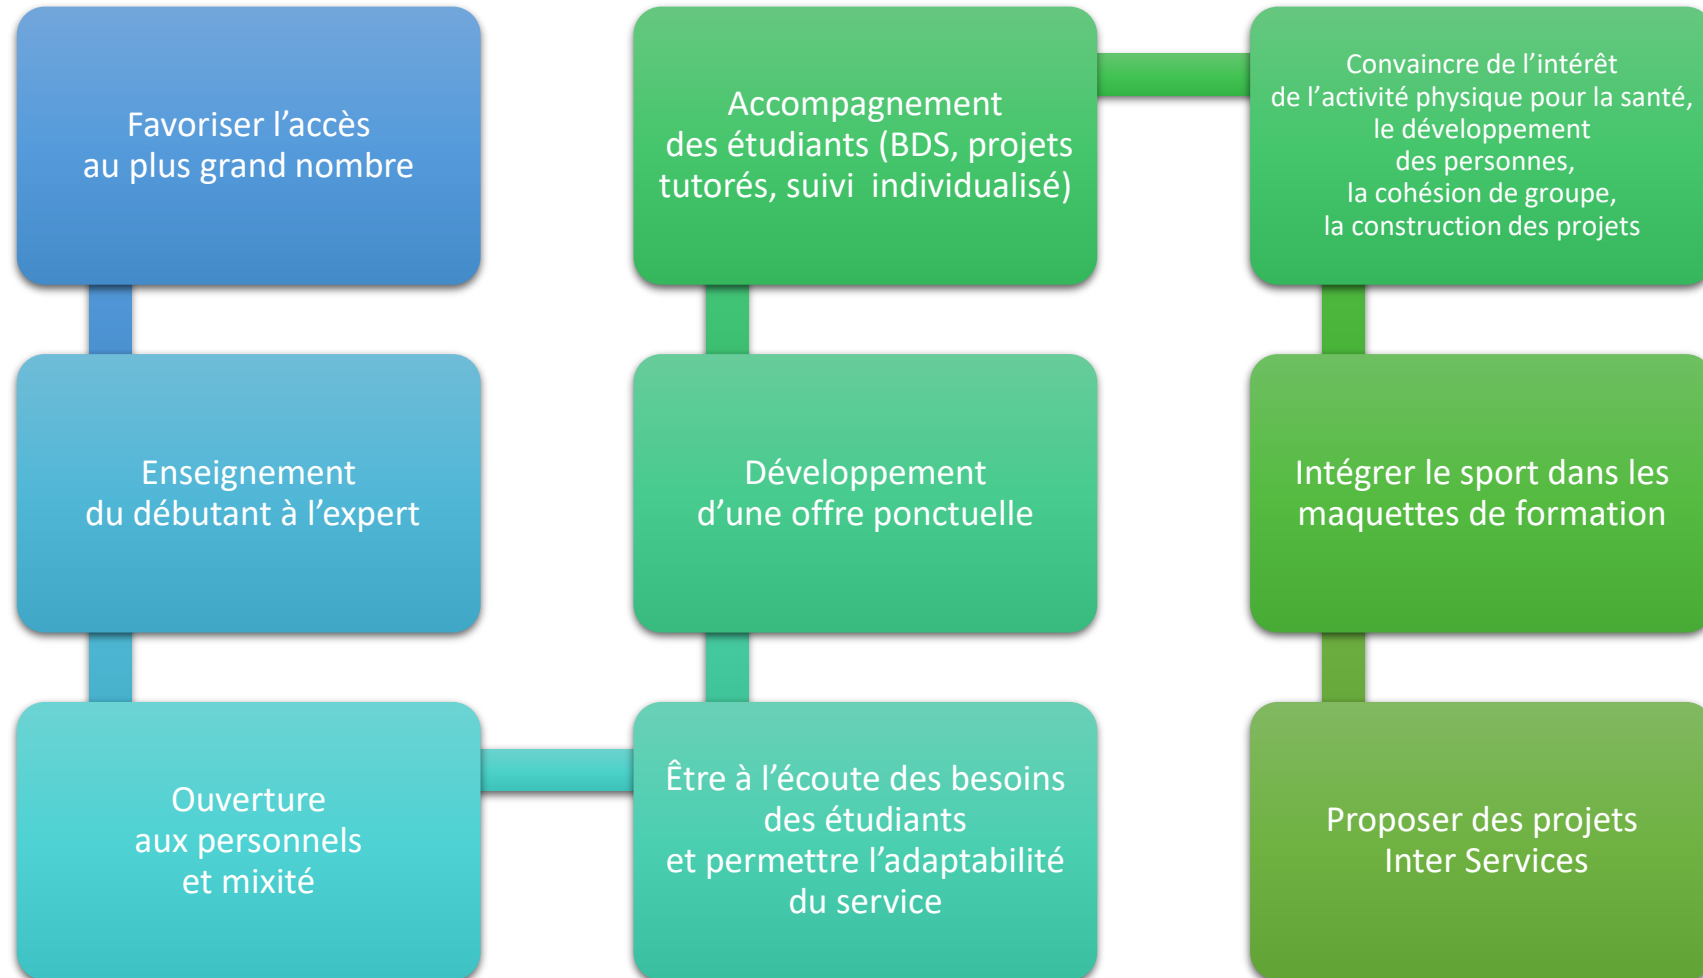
Favoriser l’accès au plus grand nombre

Enseignement du débutant à l’expert

Ouverture aux personnels et mixité

Être à l’écoute des besoins des étudiants et permettre l’adaptabilité du service

Développement d’une offre ponctuelle

Accompagnement des étudiants (BDS, projets tutorés, suivi individualisé)

Convaincre de l’intérêt de l’activité physique pour la santé, le développement des personnes, la cohésion de groupe, la construction des projets

Intégrer le sport dans les maquettes de formation

Proposer des projets Inter Services